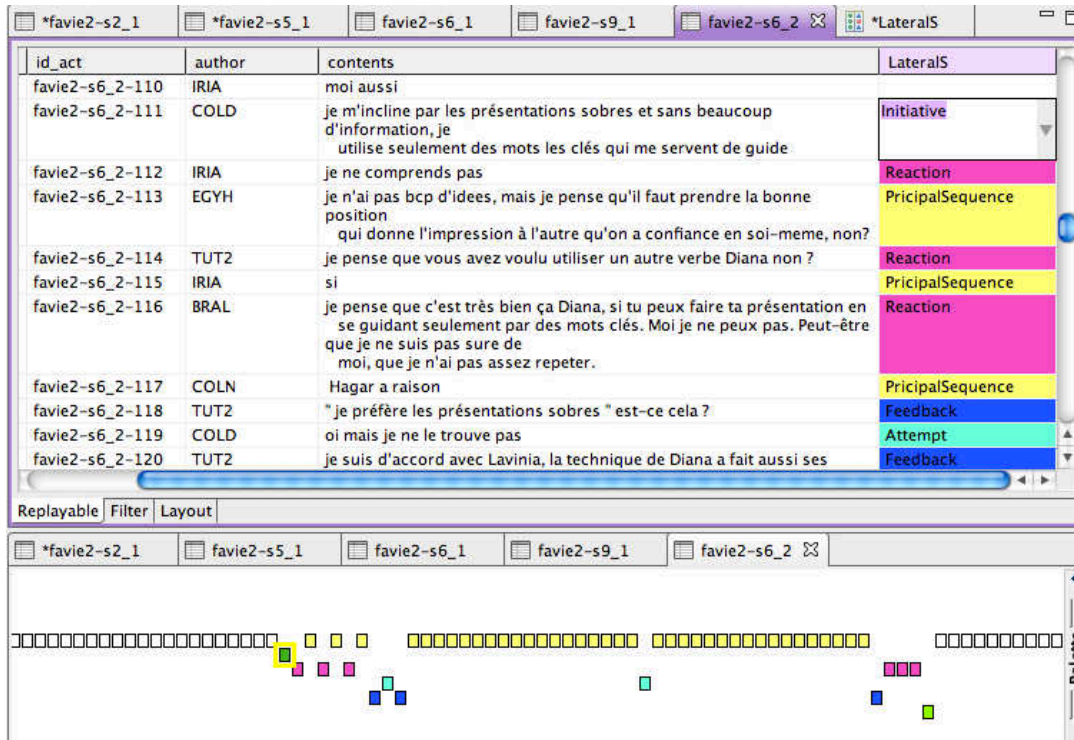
*favie2-s2_1 | *favie2-s5_1 | favie2-s6_1 | favie2-s9_1 | favie2-s6_2 | *LateralS

| id_act | author | contents | LateralS |
|---|---|---|---|
| favie2-s6_2-110 | IRIA | moi aussi | |
| favie2-s6_2-111 | COLD | je m'incline par les présentations sobres et sans beaucoup d'information, je utilise seulement des mots les clés qui me servent de guide | Initiative |
| favie2-s6_2-112 | IRIA | je ne comprends pas | Reaction |
| favie2-s6_2-113 | EGYH | je n'ai pas bcp d'idees, mais je pense qu'il faut prendre la bonne position qui donne l'impression à l'autre qu'on a confiance en soi-meme, non? | PricipalSequence |
| favie2-s6_2-114 | TUT2 | je pense que vous avez voulu utiliser un autre verbe Diana non ? | Reaction |
| favie2-s6_2-115 | IRIA | si | PricipalSequence |
| favie2-s6_2-116 | BRAL | je pense que c'est très bien ça Diana, si tu peux faire ta présentation en se guidant seulement par des mots clés. Moi je ne peux pas. Peut-être que je ne suis pas sure de moi, que je n'ai pas assez repeter. | Reaction |
| favie2-s6_2-117 | COLN | Hagar a raison | PricipalSequence |
| favie2-s6_2-118 | TUT2 | " je préfère les présentations sobres " est-ce cela ? | Feedback |
| favie2-s6_2-119 | COLD | oi mais je ne le trouve pas | Attempt |
| favie2-s6_2-120 | TUT2 | je suis d'accord avec Lavinia, la technique de Diana a fait aussi ses | Feedback |

Replayable | Filter | Layout

*favie2-s2_1 | favie2-s5_1 | favie2-s6_1 | favie2-s9_1 | favie2-s6_2